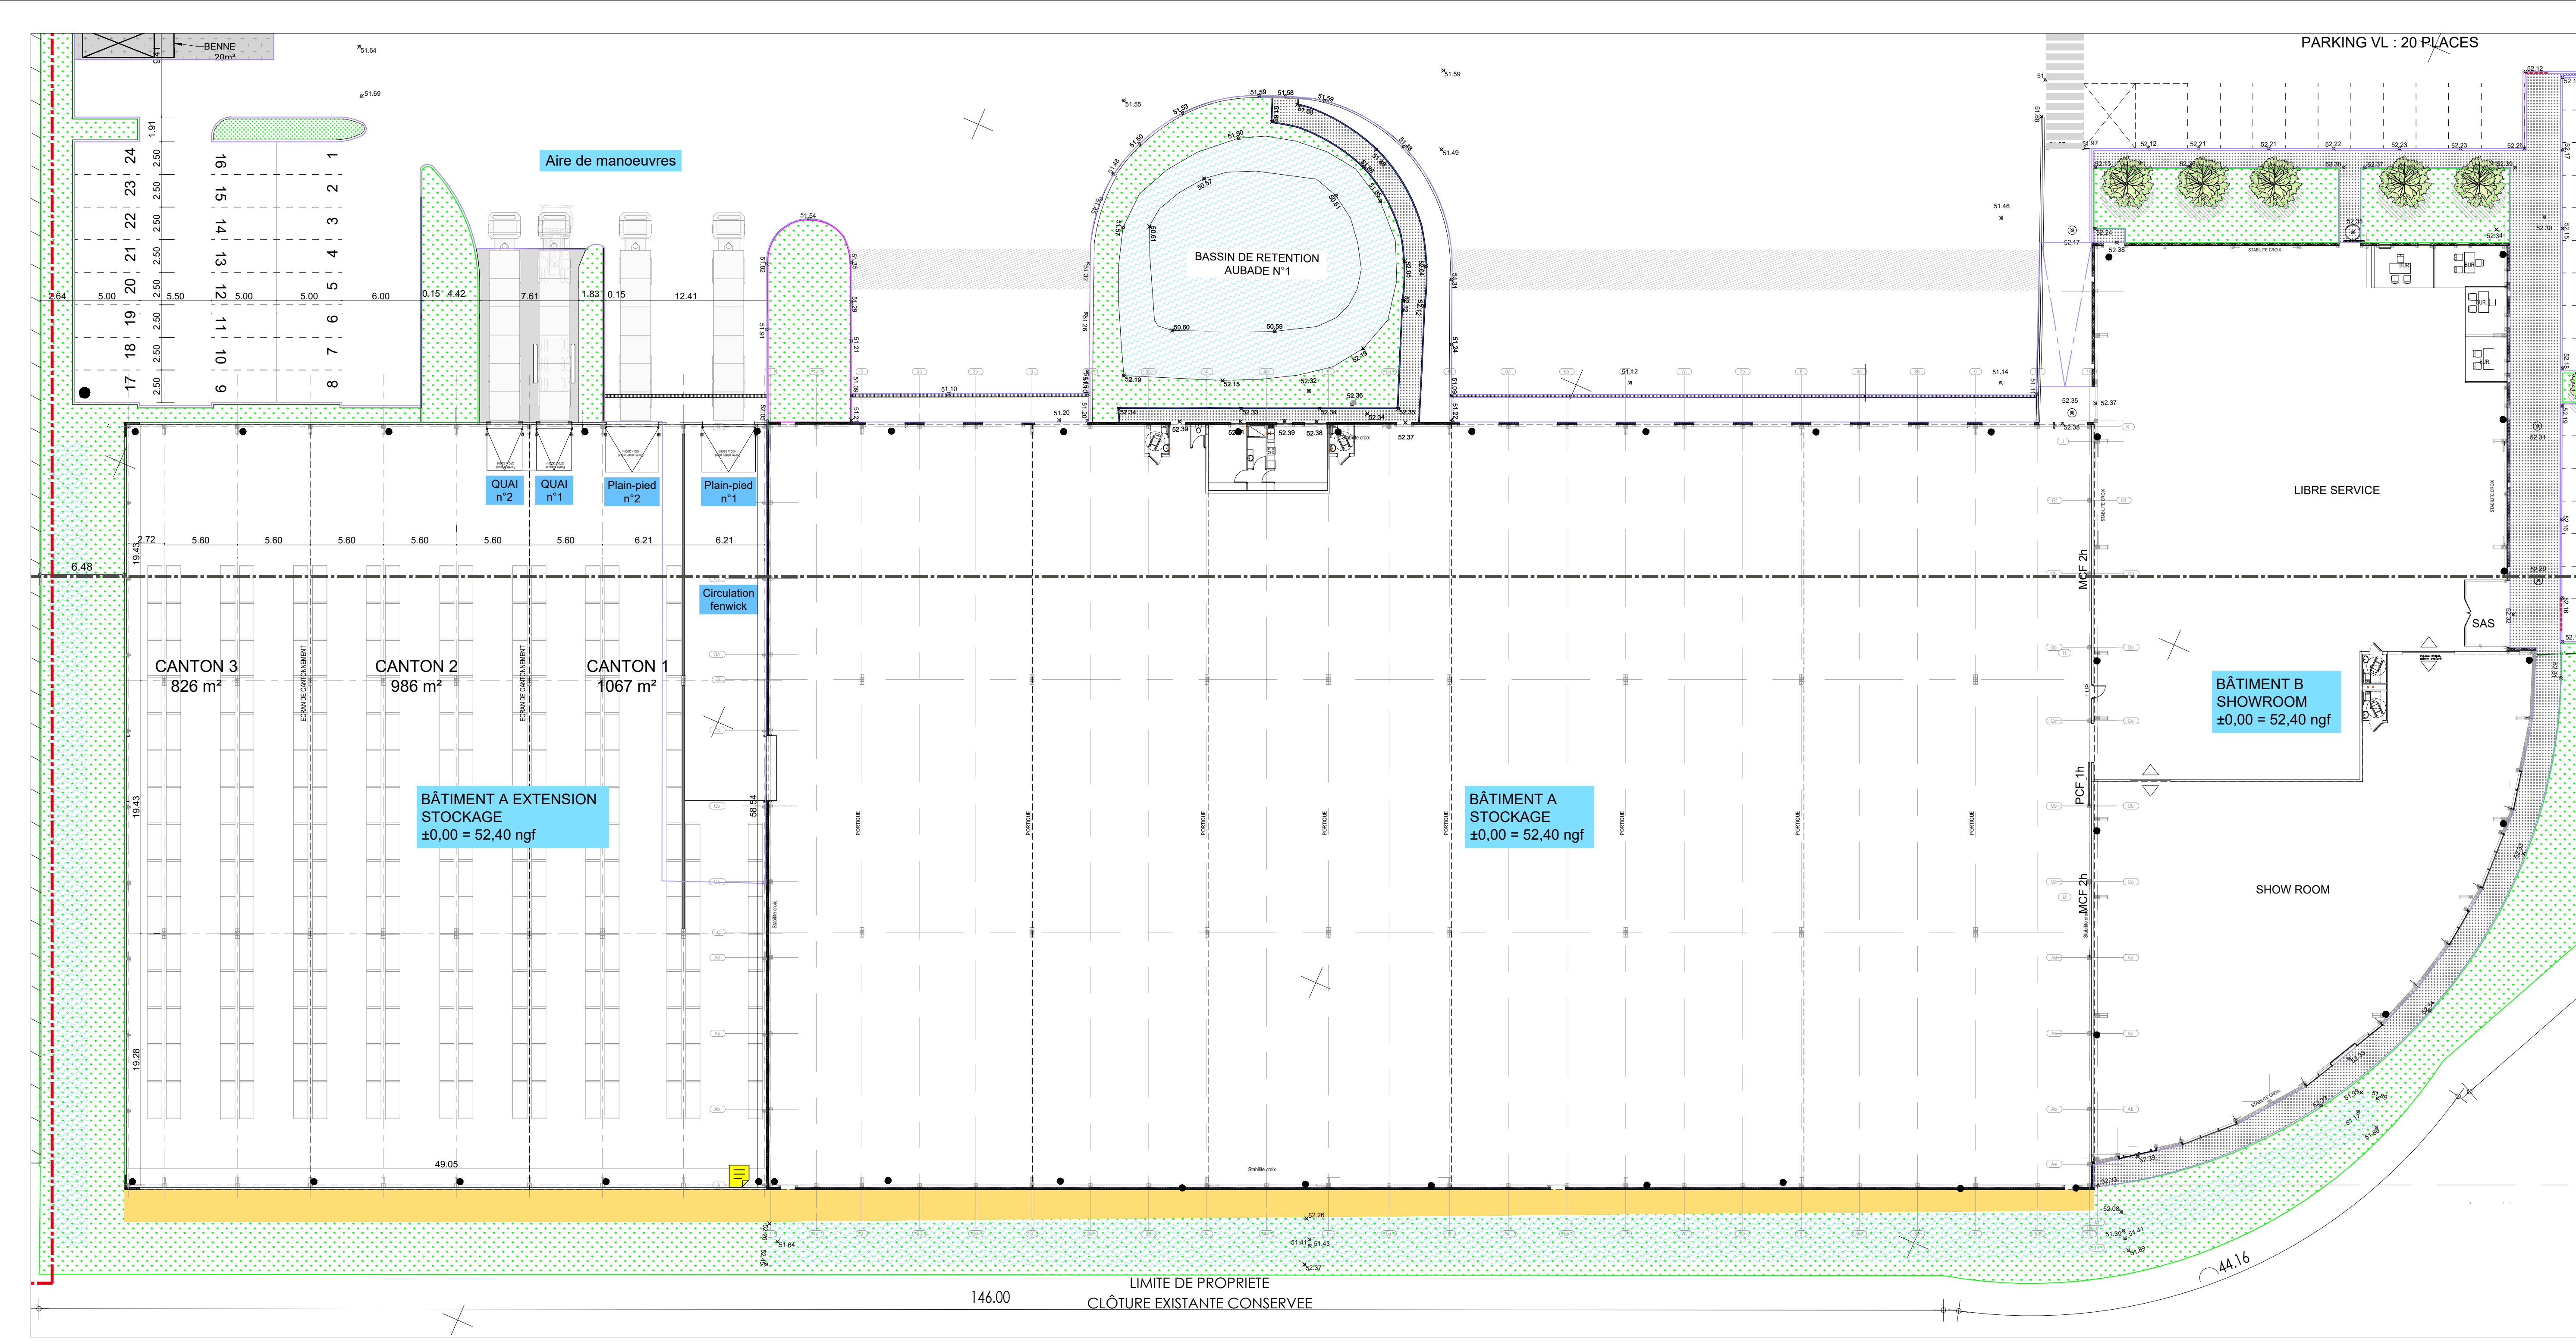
BENNE
20m³

PARKING VL : 20 PLACES

Aire de manoeuvres

24 23 22 21 20 19 18 17
16 15 14 13 12 11 10 9
1 2 3 4 5 6 7 8

2.64 5.00 5.50 5.00 5.00 6.00 0.15 4.42 7.61 1.83 0.15 12.41

BASSIN DE RETENTION
AUBADE N°1

QUAI
n°2

QUAI
n°1

Plain-pied
n°2

Plain-pied
n°1

2.72 5.60 5.60 5.60 5.60 5.60 5.60 6.21 6.21

6.48

19.43

Circulation
fenwick

CANTON 3
826 m²

CANTON 2
986 m²

CANTON 1
1067 m²

ECRAN DE CANTONNEMENT

BÂTIMENT A EXTENSION
STOCKAGE
±0,00 = 52,40 ngf

58.54

19.43

19.28

49.05

BÂTIMENT A
STOCKAGE
±0,00 = 52,40 ngf

PORTIQUE

LIBRE SERVICE

MCF 2h

SAS

BÂTIMENT B
SHOWROOM
±0,00 = 52,40 ngf

PCF 1h

MCF 2h

SHOW ROOM

STABILITE CROIX

Stabilite croix

LIMITE DE PROPRIETE
CLÔTURE EXISTANTE CONSERVEE

146.00

44.16